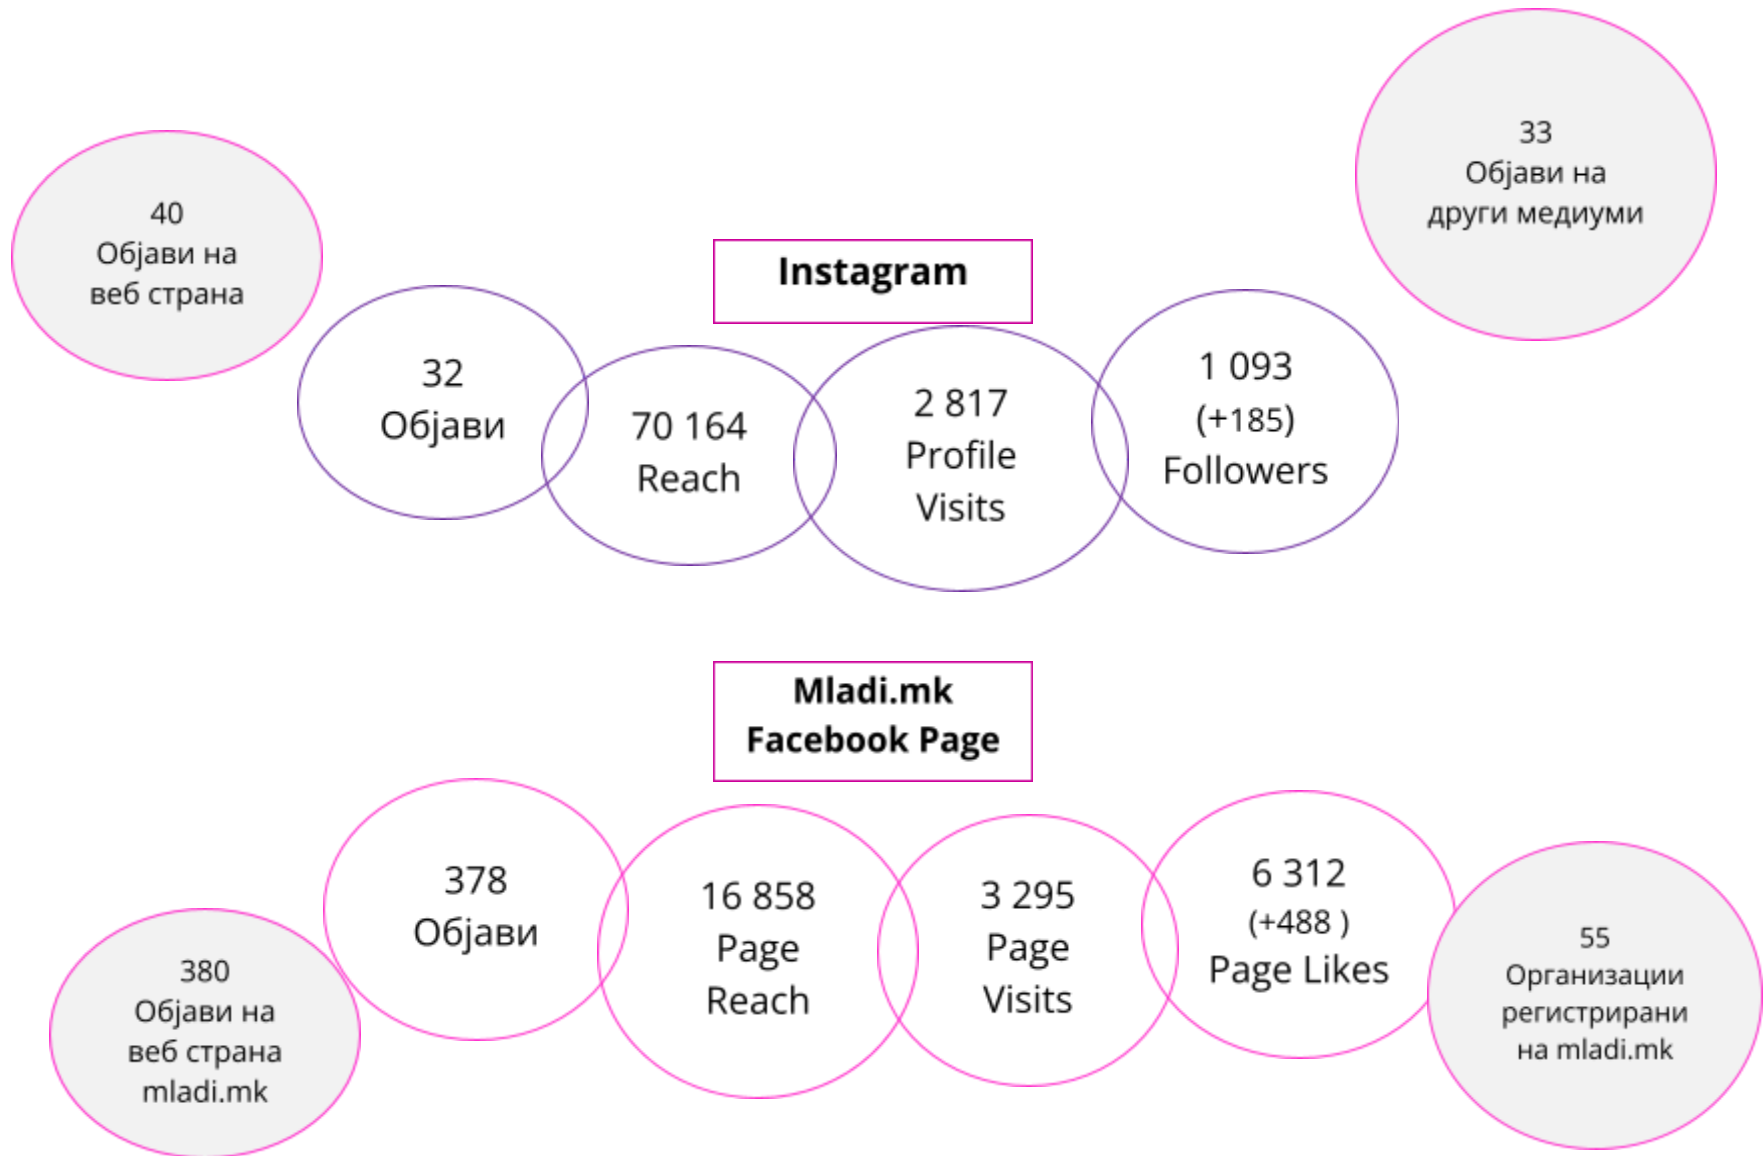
40
Објави на веб страна

Instagram

33
Објави на други медиуми

32
Објави

70 164
Reach

2 817
Profile Visits

1 093
(+185)
Followers

Mladi.mk
Facebook Page

378
Објави

380
Објави на веб страна mladi.mk

16 858
Page Reach

3 295
Page Visits

6 312
(+488 )
Page Likes

55
Организации регистрирани на mladi.mk